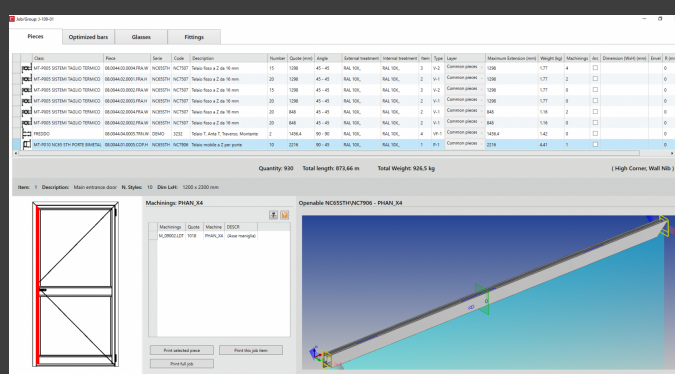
Job/Group: J-109-01

Pieces | Optimized bars | Glasses | Fittings

| | Class | Piece | Serie | Code | Description | Number | Quote (mm) | Angle | External treatment | Internal treatment | Item | Type | Layer | Maximum Extension (mm) | Weight (kg) | Machinings | Arc | Dimension (WoH) (mm) | Envel | R (m) |
|---|---|---|---|---|---|---|---|---|---|---|---|---|---|---|---|---|---|---|---|---|
| | MT-P005 SISTEMI TAGLIO TERMICO | 08.0044.02.0004.FRA.W | NC65STH | NC7507 | Telaio fisso a Z da 16 mm | 15 | 1298 | 45 - 45 | RAL 10X... | RAL 10X... | 2 | V-2 | Common pieces | 1298 | 1.77 | 4 | | | | 0 |
| | MT-P005 SISTEMI TAGLIO TERMICO | 08.0044.02.0001.FRA.W | NC65STH | NC7507 | Telaio fisso a Z da 16 mm | 20 | 1298 | 45 - 45 | RAL 10X... | RAL 10X... | 2 | V-1 | Common pieces | 1298 | 1.77 | 2 | | | | 0 |
| | MT-P005 SISTEMI TAGLIO TERMICO | 08.0044.02.0002.FRA.W | NC65STH | NC7507 | Telaio fisso a Z da 16 mm | 15 | 1298 | 45 - 45 | RAL 10X... | RAL 10X... | 2 | V-2 | Common pieces | 1298 | 1.77 | 0 | | | | 0 |
| | MT-P005 SISTEMI TAGLIO TERMICO | 08.0044.02.0003.FRA.W | NC65STH | NC7507 | Telaio fisso a Z da 16 mm | 20 | 1298 | 45 - 45 | RAL 10X... | RAL 10X... | 2 | V-1 | Common pieces | 1298 | 1.77 | 0 | | | | 0 |
| | MT-P005 SISTEMI TAGLIO TERMICO | 08.0044.02.0004.FRA.W | NC65STH | NC7507 | Telaio fisso a Z da 16 mm | 20 | 848 | 45 - 45 | RAL 10X... | RAL 10X... | 2 | V-1 | Common pieces | 848 | 1.16 | 2 | | | | 0 |
| | MT-P005 SISTEMI TAGLIO TERMICO | 08.0044.02.0002.FRA.W | NC65STH | NC7507 | Telaio fisso a Z da 16 mm | 20 | 848 | 45 - 45 | RAL 10X... | RAL 10X... | 2 | V-1 | Common pieces | 848 | 1.16 | 0 | | | | 0 |
| | FREDDO | 08.0044.04.0005.TRA.W | DEMO | 3232 | Telaio F. Anta T. Traverso, Montante | 2 | 1456.4 | 90 - 90 | RAL 10X... | RAL 10X... | 4 | VF-1 | Common pieces | 1456.4 | 1.42 | 0 | | | | 0 |
| | MT-P010 NC65 STH PORTE BIMETAL | 08.0044.01.0005.COP.H | NC65STH | NC7906 | Telaio mobile a Z per porte | 10 | 2216 | 45 - 45 | RAL 10X... | RAL 10X... | 1 | F-1 | Common pieces | 2216 | 4.41 | 1 | | | | 0 |

Quantity: 930   Total length: 873,66 m   Total Weight: 926,5 kg   ( High Corner, Wall Nib )

Item: 1  Description: Main entrance door  N. Stylec: 10  Dim LxH: 1200 x 2300 mm

Machinings: PHAN_X4

| | Machinings | Quote | Machine | DESCR |
|---|---|---|---|---|
| | N_09002 LDT | 1018 | PHAN_X4 | (Asse maniglia) |

Openable NC65STH\NC7906 - PHAN_X4

Print selected piece | Print this job item | Print full job